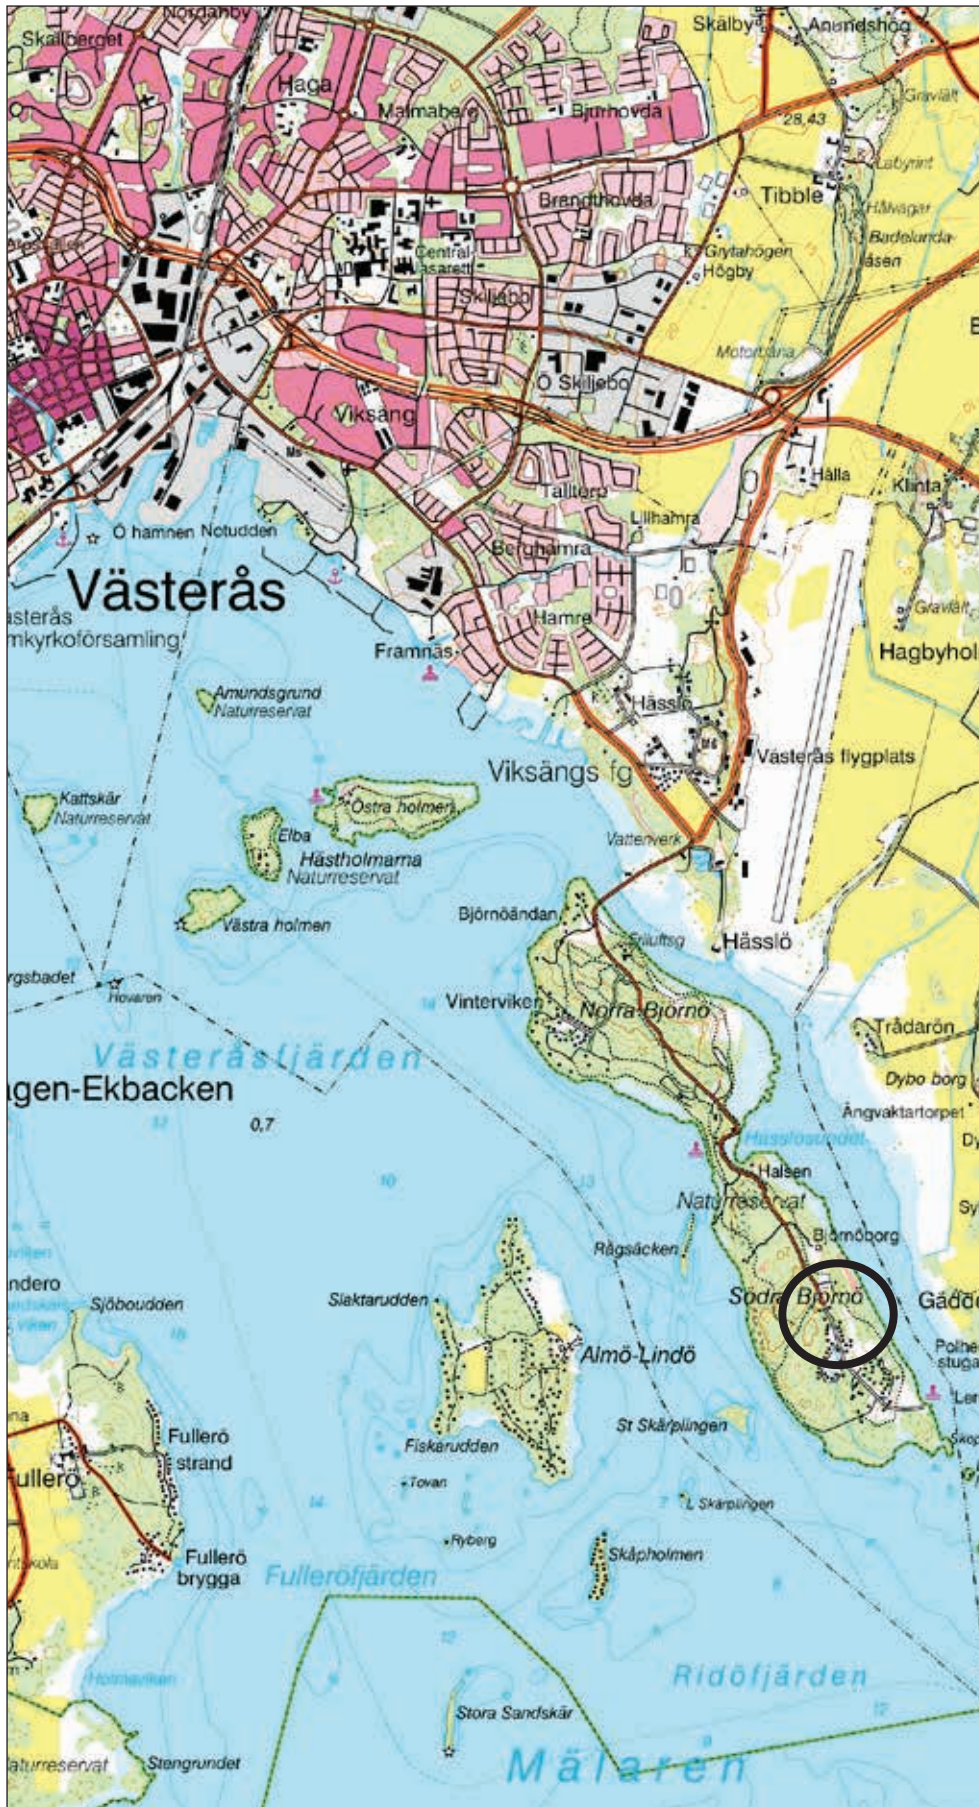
Nordanby
Skallberget
Haga
Malmaberg
Bjurhovda
Skälby
Anundshög
Gravfält
28,43
Labyrint
Tibble
Hålvägar
Badelunda-åsen
Brandthovda
Central-lasarett
Grytahögen
Högby
Skiljebo
Motorbana
Ö Skiljebo
Viksäng
Hälla
Klinta
Talltorp
Lillhamra
Ö hamnen
Notudden
Berghamra
Västerås
Västerås
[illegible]mkyrkoförsamling
Hamre
Gravfält
Framnäs
Hagbyhol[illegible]
Amundsgrund
Naturreservat
Hässlö
Västerås flygplats
Viksängs fg
Kattskär
Naturreservat
Östra holmen
Elba
Hästholmarna
Naturreservat
Vattenverk
Västra holmen
Björnöändan
Skjutfg
Hässlö
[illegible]rgsbadet
Hovaren
Vinterviken
Norra Björnö
Trådarön
Västeråsfjärden
Dybo borg
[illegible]gen-Ekbacken
Ängvaktartorpet
0,7
Hässlösundet
Halsen
Naturreservat
Björnöborg
Rågsäcken
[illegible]ndero
Sjöbouddden
Slaktarudden
Södra Björnö
Gäddö
Almö-Lindö
Polhe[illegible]
stuga
St Skärplingen
Fullerö
strand
Fiskarudden
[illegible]ullerö
Tovan
L Skärplingen
Ryberg
Skåpholmen
Fullerö
brygga
Fullerföjärden
Ridöfjärden
Stora Sandskär
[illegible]aturreservat
Stengrundet
Mälaren